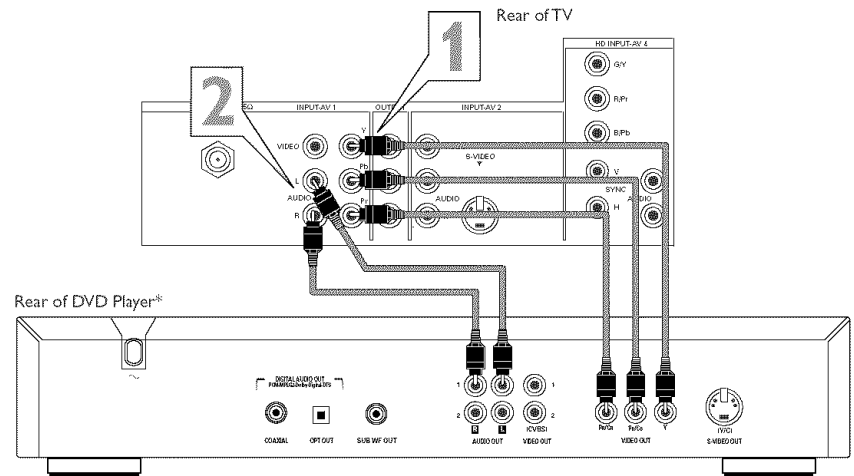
Rear of TV

1

2

HD INPUT-AV 4

G/Y

R/Pr

B/Pb

V

SYNC

H

AUDIO

INPUT-AV 1

OUT

INPUT-AV 2

VIDEO

Y

Pb

Pr

L

AUDIO

R

S-VIDEO

AUDIO

Rear of DVD Player*

DIGITAL AUDIO OUT

COAXIAL

OPT OUT

SUB WF OUT

1

2

R

L

AUDIO OUT

(CVBS)

1

2

VIDEO OUT

Pr/Cr

Pb/Cb

Y

VIDEO OUT

(Y/C)

S-VIDEO OUT